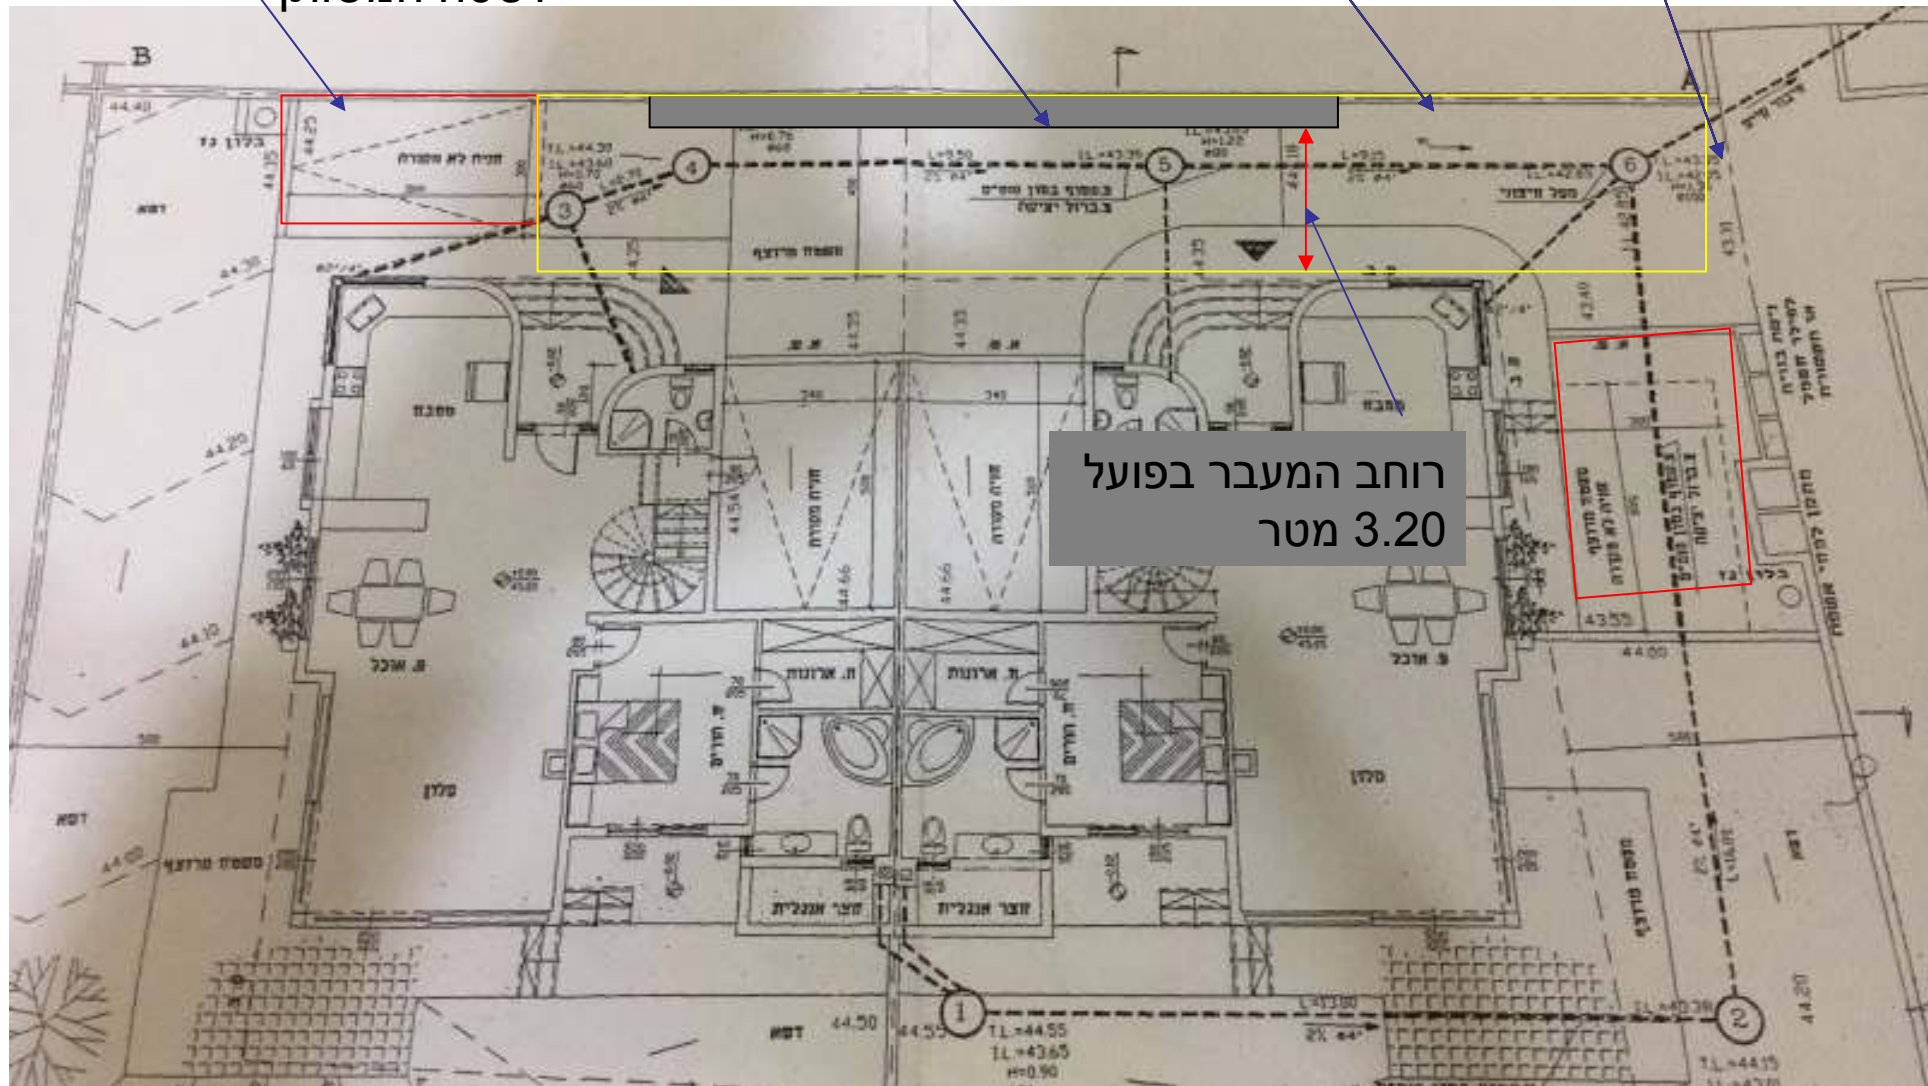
רוחב המעבר בפועל 3.20 מטר

B

44.40

בלון גז

חניה לא מקורה

דשא

44.30

44.20

44.10

44.00

משטח מרוצף

מטבח

פ. אוכל

סלון

ח. ארונות

ח. הורים

חניה מקורה

44.66

44.54

מחסן אשפה

מרזב

44.35

44.75

4

5

6

3

1

2

TL+44.55

TL+43.65

H=0.90

44.50

44.55

TL+44.15

44.20

43.55

44.00

מצבר שינוי

מכל מיזוג